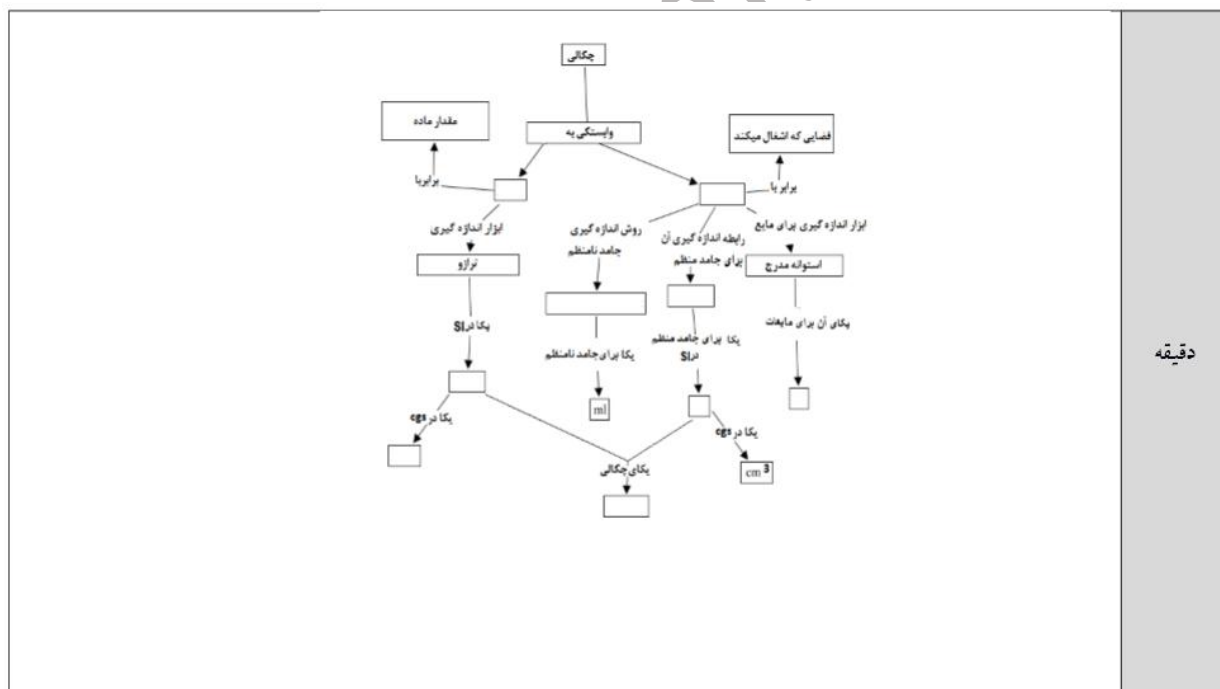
چگالی

وابستگی به

مقدار ماده

فضایی که اشغال میکند

برابربا

برابر با

ابزار اندازه گیری

روش اندازه گیری جامد نامنظم

رابطه اندازه گیری آن برای جامد منظم

ابزار اندازه گیری برای مایع

ترازو

استوانه مدرج

یکا در SI

یکای آن برای مایعات

یکا برای جامد نامنظم

یکا برای جامد منظم در SI

ml

یکا در cgs

یکا در cgs

cm 3

یکای چگالی

دقیقه